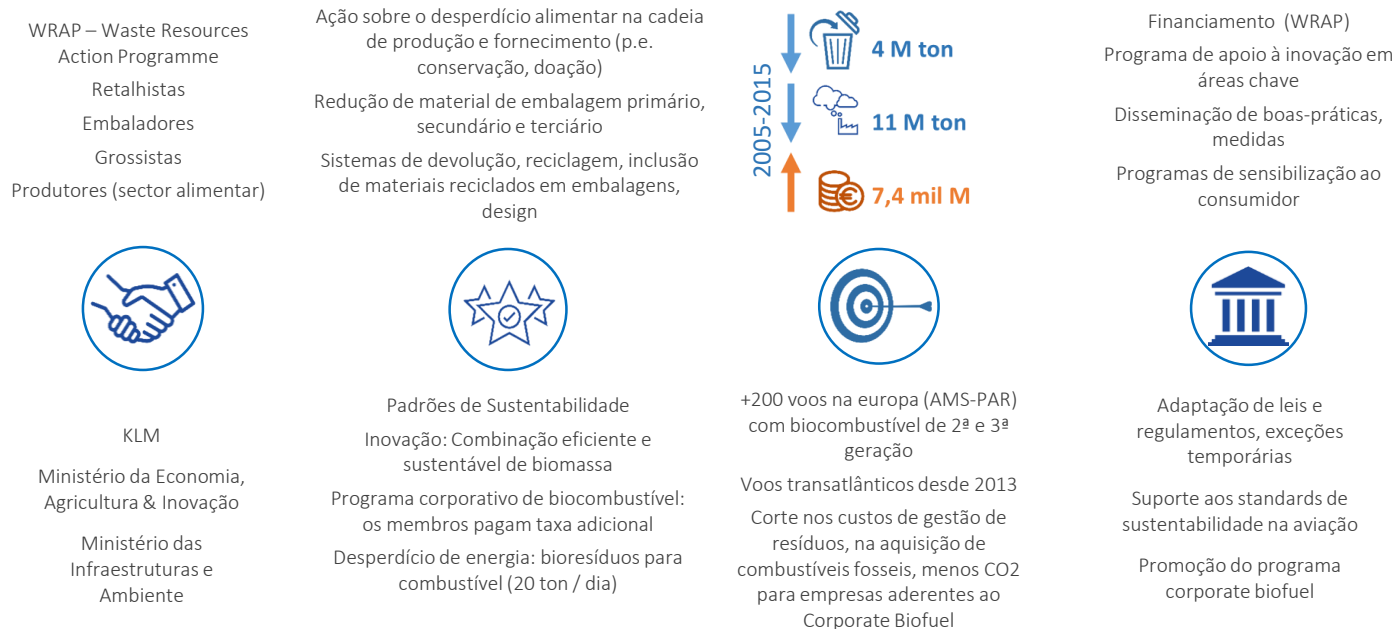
WRAP – Waste Resources Action Programme

Retalhistas

Embaladores

Grossistas

Produtores (sector alimentar)

Ação sobre o desperdício alimentar na cadeia de produção e fornecimento (p.e. conservação, doação)

Redução de material de embalagem primário, secundário e terciário

Sistemas de devolução, reciclagem, inclusão de materiais reciclados em embalagens, design

2005-2015

4 M ton

11 M ton

7,4 mil M

Financiamento (WRAP)

Programa de apoio à inovação em áreas chave

Disseminação de boas-práticas, medidas

Programas de sensibilização ao consumidor

KLM

Ministério da Economia, Agricultura & Inovação

Ministério das Infraestruturas e Ambiente

Padrões de Sustentabilidade

Inovação: Combinação eficiente e sustentável de biomassa

Programa corporativo de biocombustível: os membros pagam taxa adicional

Desperdício de energia: bioresíduos para combustível (20 ton / dia)

+200 voos na europa (AMS-PAR) com biocombustível de 2ª e 3ª geração

Voos transatlânticos desde 2013

Corte nos custos de gestão de resíduos, na aquisição de combustíveis fosseis, menos CO2 para empresas aderentes ao Corporate Biofuel

Adaptação de leis e regulamentos, exceções temporárias

Suporte aos standards de sustentabilidade na aviação

Promoção do programa corporate biofuel